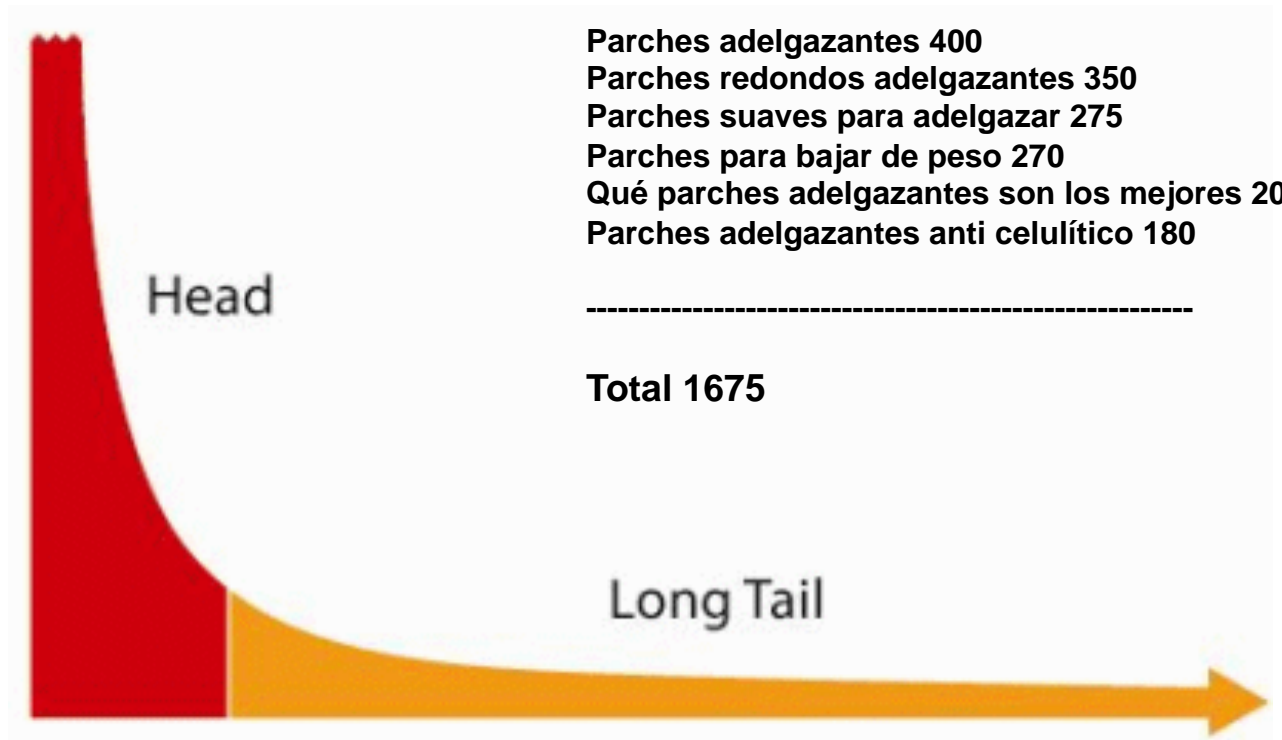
Parches adelgazantes 400
Parches redondos adelgazantes 350
Parches suaves para adelgazar 275
Parches para bajar de peso 270
Qué parches adelgazantes son los mejores 20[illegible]
Parches adelgazantes anti celulítico 180

------------------------------------------------------------

Total 1675

Head

Long Tail